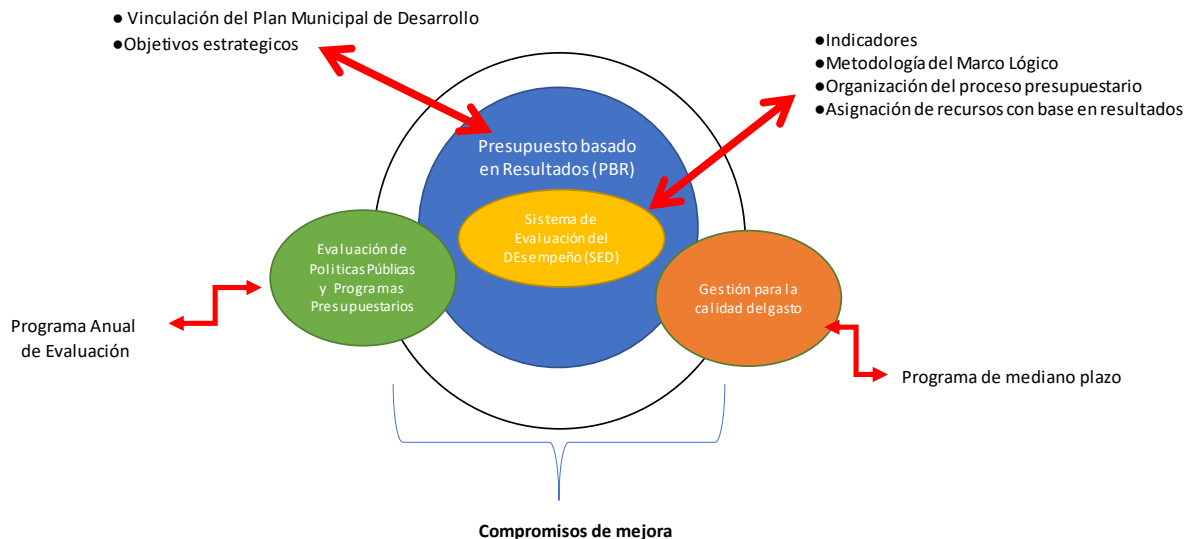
● Vinculación del Plan Municipal de Desarrollo
●Objetivos estrategicos

●Indicadores
●Metodología del Marco Lógico
●Organización del proceso presupuestario
●Asignación de recursos con base en resultados

Presupuesto basado en Resultados (PBR)

Sistema de Evaluación del DEsempeño (SED)

Evaluación de Politicas Públicas y Programas Presupuestarios

Gestión para la calidad del gasto

Programa Anual de Evaluación

Programa de mediano plazo

Compromisos de mejora